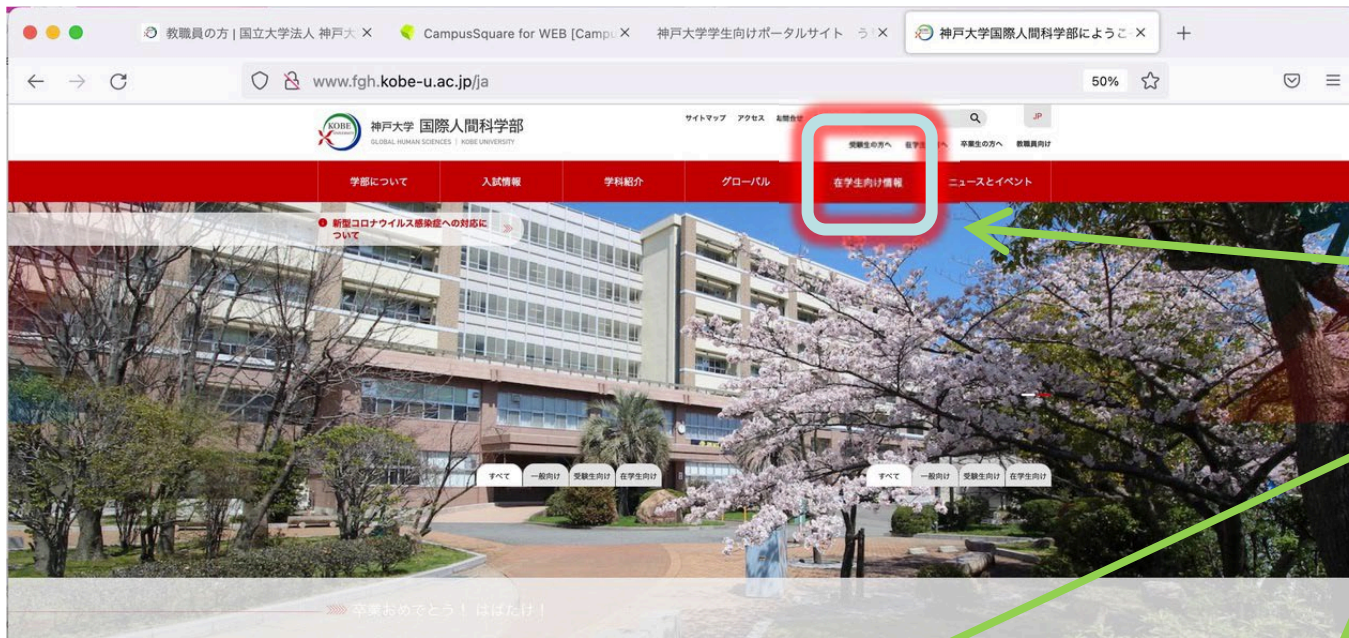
教職員の方 | 国立大学法人 神戸大 ×
CampusSquare for WEB [Campu ×
神戸大学学生向けポータルサイト う ×
神戸大学国際人間科学部にようこ ×
+

www.fgh.kobe-u.ac.jp/ja
50%

KOBE
神戸大学 国際人間科学部
GLOBAL HUMAN SCIENCES | KOBE UNIVERSITY

サイトマップ アクセス お問合せ
JP

受験生の方へ 在学生の方へ 卒業生の方へ 教職員向け

学部について
入試情報
学科紹介
グローバル
在学生向け情報
ニュースとイベント

新型コロナウイルス感染症への対応について

すべて 一般向け 受験生向け 在学生向け
すべて 一般向け 受験生向け 在学生向け

卒業おめでとう！ はばたけ！